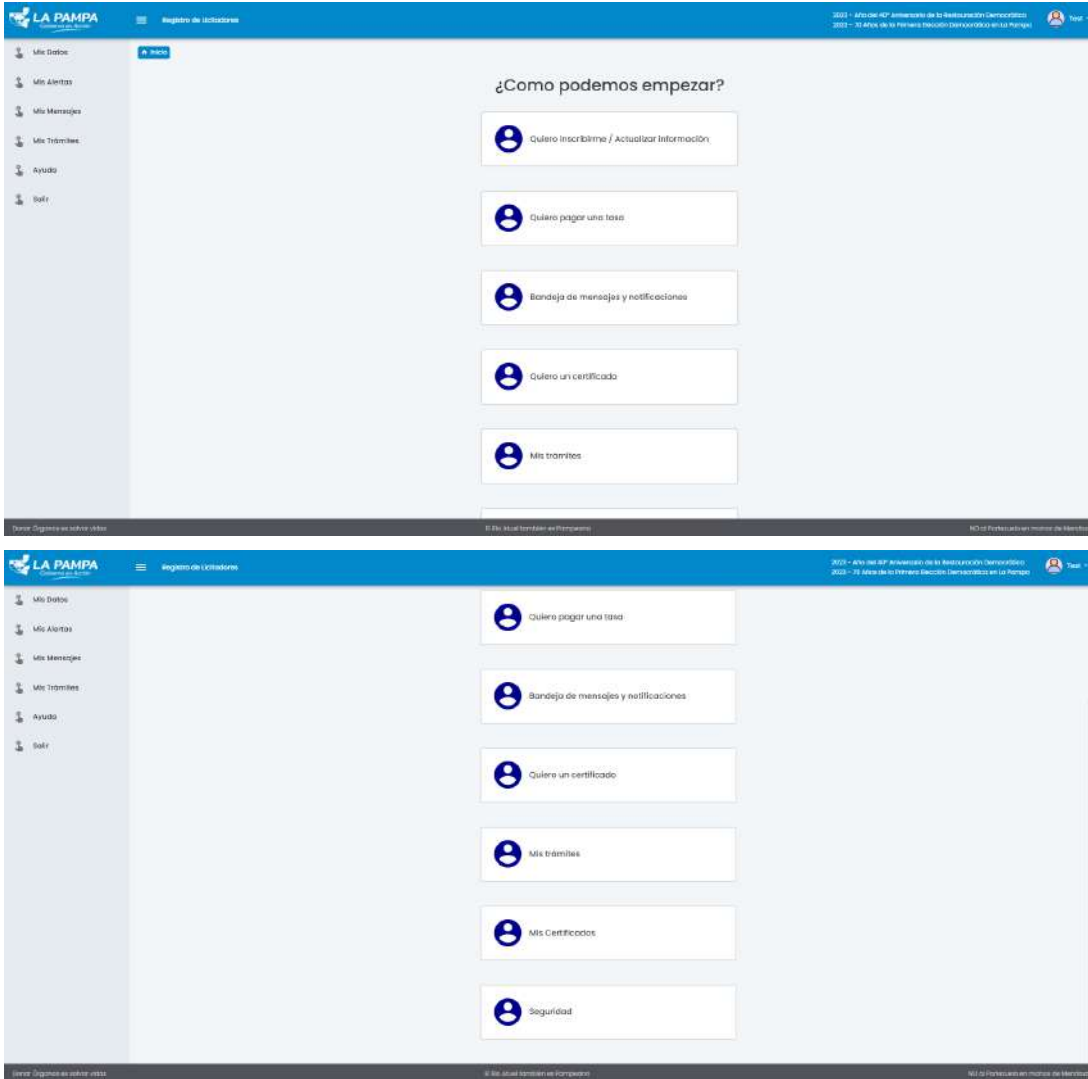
LA PAMPA
Gobierno en Acción

Registro de Licitadores

2023 - Año del 40° Aniversario de la Restauración Democrática
2023 - 70 Años de la Primera Elección Democrática en La Pampa

Test

Mis Datos
Mis Alertas
Mis Mensajes
Mis Trámites
Ayuda
Salir

Inicio

¿Como podemos empezar?

Quiero inscribirme / Actualizar información

Quiero pagar una tasa

Bandeja de mensajes y notificaciones

Quiero un certificado

Mis trámites

Donar Órganos es salvar vidas

El Río Atuel también es Pampeano

NO al Portezuelo en manos de Mendoza

LA PAMPA
Gobierno en Acción

Registro de Licitadores

2023 - Año del 40° Aniversario de la Restauración Democrática
2023 - 70 Años de la Primera Elección Democrática en La Pampa

Test

Mis Datos
Mis Alertas
Mis Mensajes
Mis Trámites
Ayuda
Salir

Quiero pagar una tasa

Bandeja de mensajes y notificaciones

Quiero un certificado

Mis trámites

Mis Certificados

Seguridad

Donar Órganos es salvar vidas

El Río Atuel también es Pampeano

NO al Portezuelo en manos de Mendoza